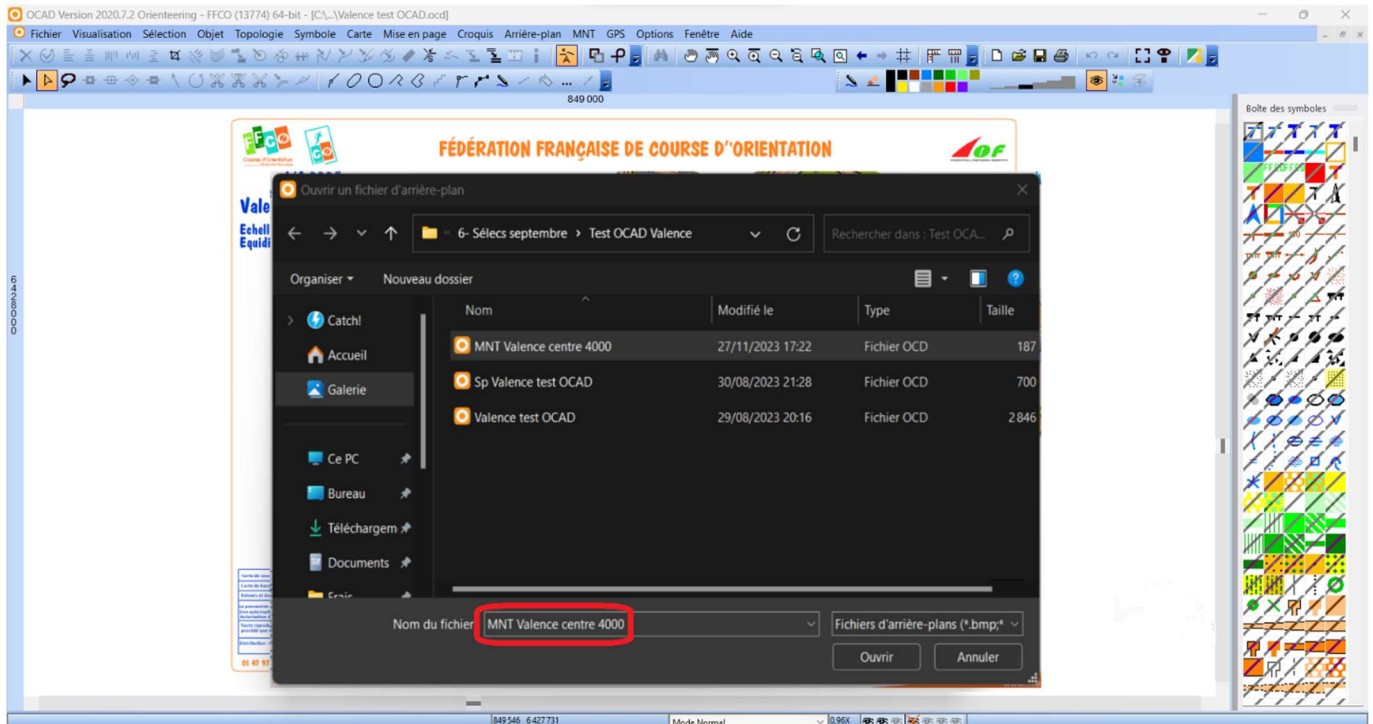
OCAD Version 2020.7.2 Orienteering - FFCO (13774) 64-bit - [C:\...\Valence test OCAD.ocd]

Fichier Visualisation Sélection Objet Topologie Symbole Carte Mise en page Croquis Arrière-plan MNT GPS Options Fenêtre Aide

849 000

Boîte des symboles

FÉDÉRATION FRANÇAISE DE COURSE D''ORIENTATION

Vale
Echell
Equidi

Ouvrir un fichier d'arrière-plan

6- Sélecs septembre > Test OCAD Valence

Rechercher dans : Test OCA...

Organiser ▾ Nouveau dossier

Catch!
Accueil
Galerie
Ce PC
Bureau
Téléchargem
Documents
Frais

| Nom | Modifié le | Type | Taille |
|---|---|---|---|
| MNT Valence centre 4000 | 27/11/2023 17:22 | Fichier OCD | 187 |
| Sp Valence test OCAD | 30/08/2023 21:28 | Fichier OCD | 700 |
| Valence test OCAD | 29/08/2023 20:16 | Fichier OCD | 2 846 |

Nom du fichier: MNT Valence centre 4000

Fichiers d'arrière-plans (*.bmp;*

Ouvrir Annuler

849 546 6 427 731 Mode Normal 0,96X